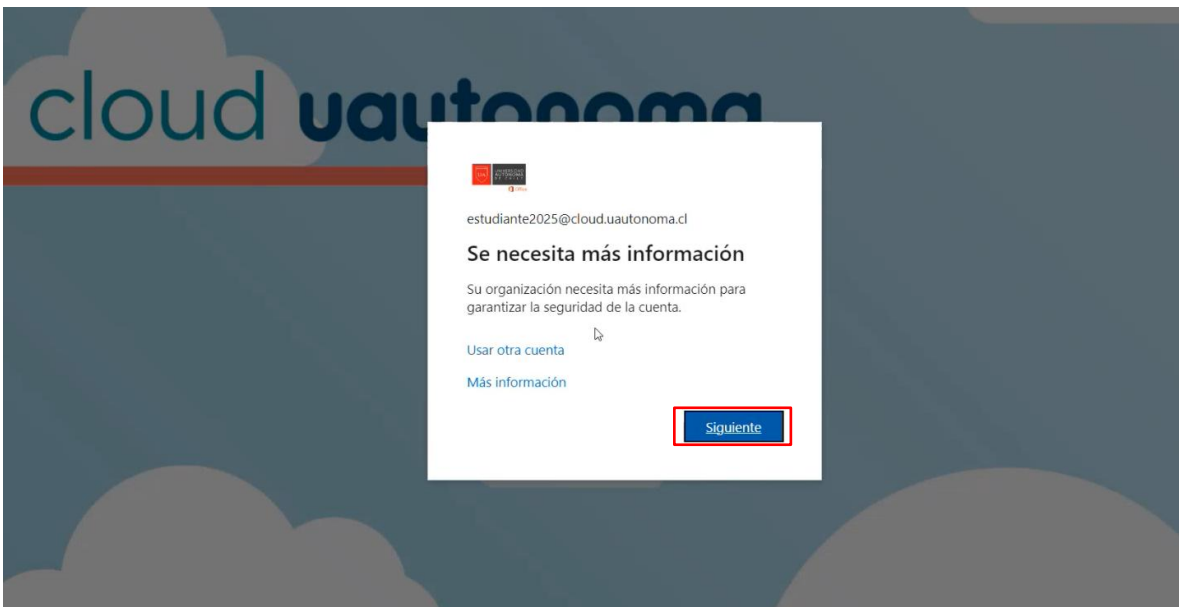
cloud uau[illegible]

estudiante2025@cloud.uautonoma.cl

Se necesita más información

Su organización necesita más información para garantizar la seguridad de la cuenta.

Usar otra cuenta

Más información

Siguiente